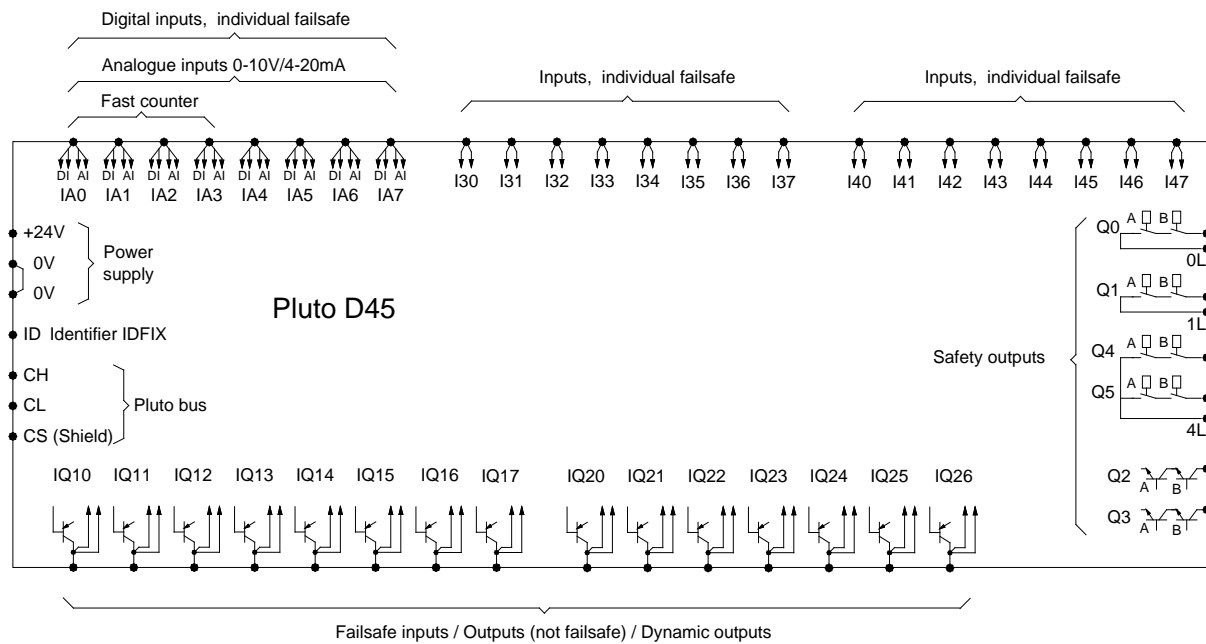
Digital inputs, individual failsafe

Analogue inputs 0-10V/4-20mA

Fast counter

Inputs, individual failsafe

Inputs, individual failsafe

DI AI DI AI DI AI DI AI DI AI DI AI DI AI DI AI

IA0 IA1 IA2 IA3 IA4 IA5 IA6 IA7

I30 I31 I32 I33 I34 I35 I36 I37

I40 I41 I42 I43 I44 I45 I46 I47

+24V
0V
0V

Power supply

Pluto D45

ID Identifier IDFIX

CH
CL
CS (Shield)

Pluto bus

Q0 A B
0L
Q1 A B
1L
Q4 A B
Q5 A B
4L

Safety outputs

Q2 A B
Q3 A B

IQ10 IQ11 IQ12 IQ13 IQ14 IQ15 IQ16 IQ17 IQ20 IQ21 IQ22 IQ23 IQ24 IQ25 IQ26

Failsafe inputs / Outputs (not failsafe) / Dynamic outputs